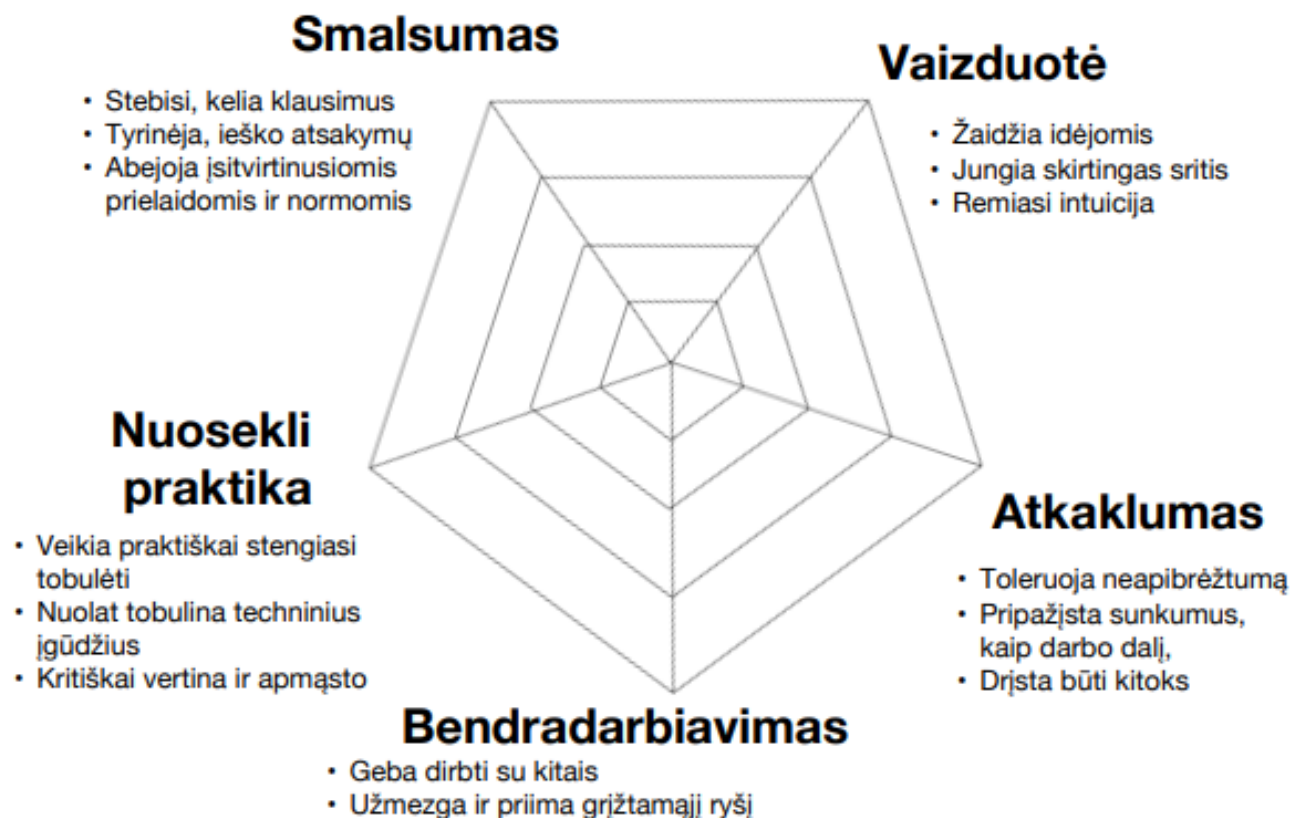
Smalsumas

• Stebisi, kelia klausimus
• Tyrinėja, ieško atsakymų
• Abejoja įsitvirtinusiomis prielaidomis ir normomis

Vaizduotė

• Žaidžia idėjomis
• Jungia skirtingas sritis
• Remiasi intuicija

Nuosekli praktika

• Veikia praktiškai stengiasi tobulėti
• Nuolat tobulina techninius įgūdžius
• Kritiškai vertina ir apmąsto

Atkaklumas

• Toleruoja neapibrėžtumą
• Pripažįsta sunkumus, kaip darbo dalį,
• Drįsta būti kitoks

Bendradarbiavimas

• Geba dirbti su kitais
• Užmezga ir priima grįžtamąjį ryšį